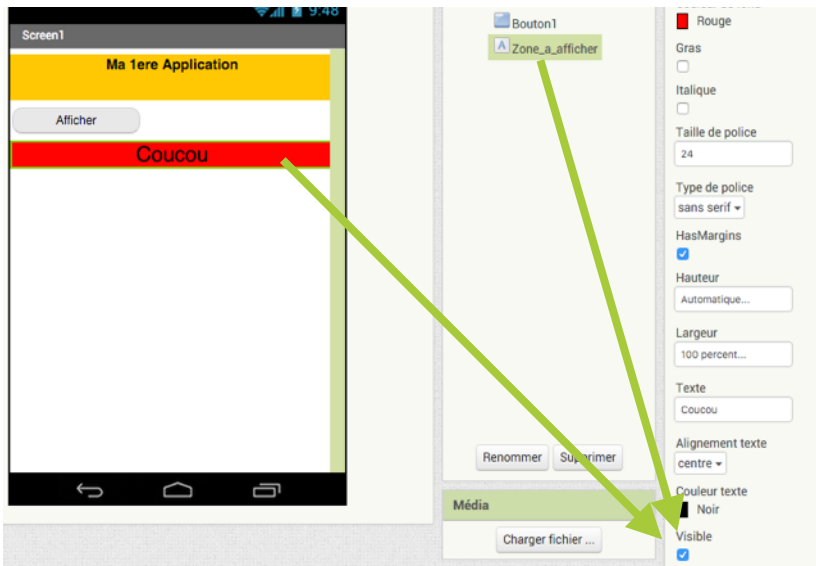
9:48
Screen1
Ma 1ere Application
Afficher
Coucou

Bouton1
Zone_a_afficher

Renommer
Supprimer

Média
Charger fichier ...

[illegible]
Rouge
Gras
Italique
Taille de police
24
Type de police
sans serif
HasMargins
Hauteur
Automatique...
Largeur
100 percent...
Texte
Coucou
Alignement texte
centre
Couleur texte
Noir
Visible